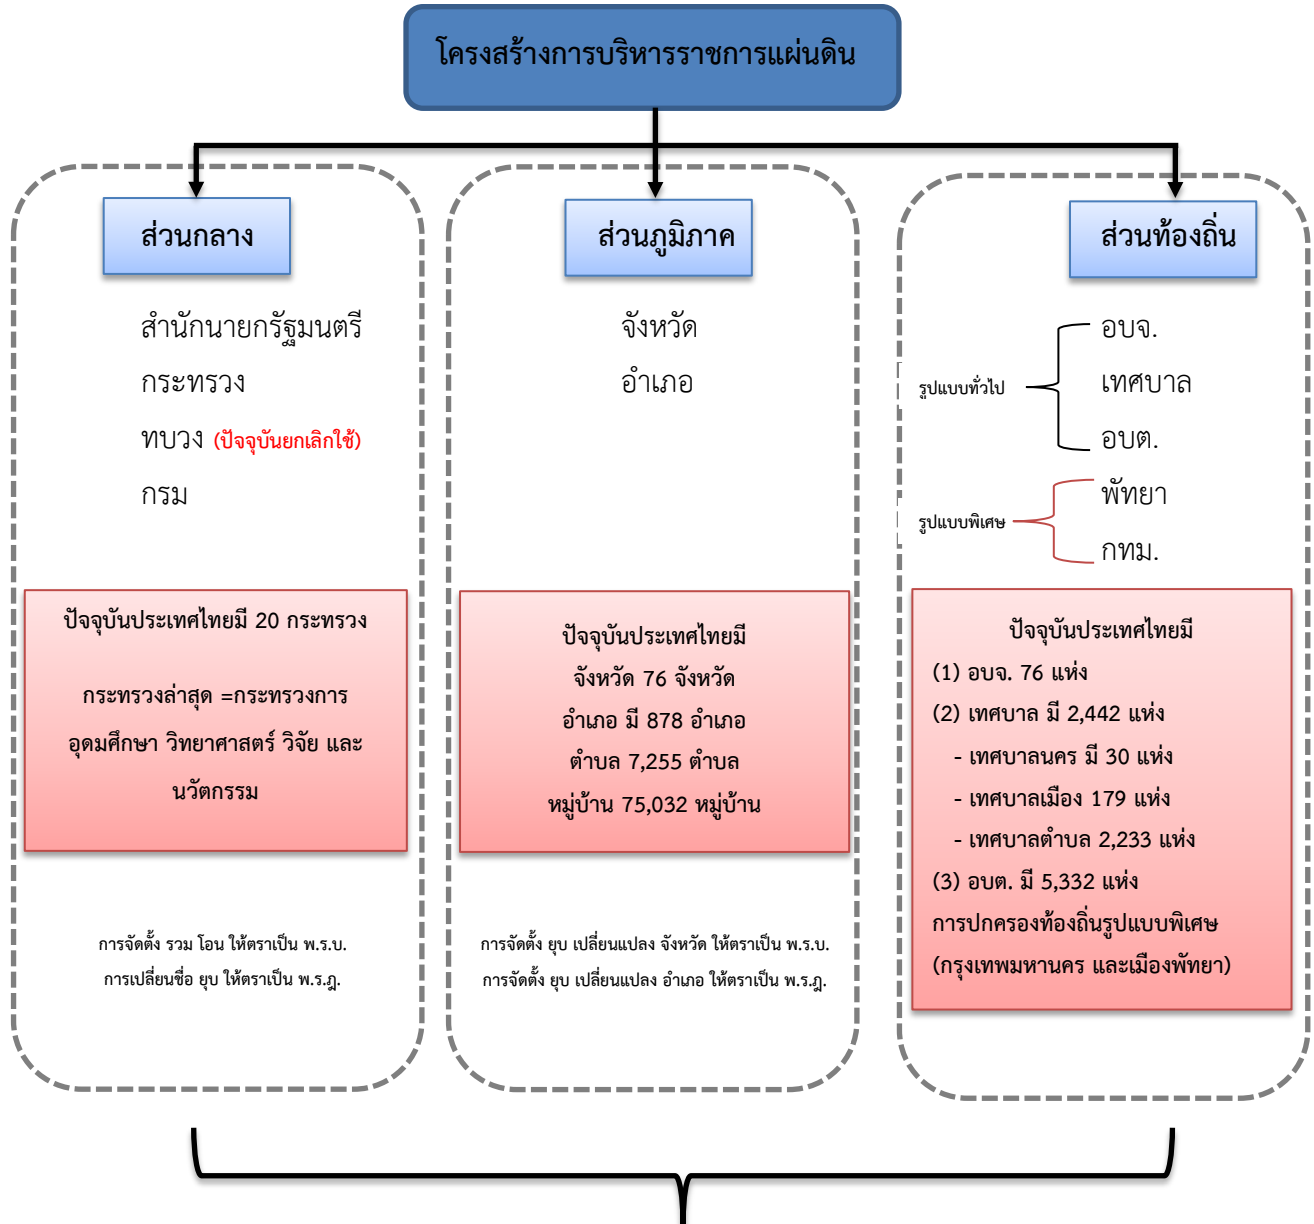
โครงสร้างการบริหารราชการแผ่นดิน

ส่วนกลาง

สำนักนายกรัฐมนตรี

กระทรวง

ทบวง (ปัจจุบันยกเลิกใช้)

กรม

ปัจจุบันประเทศไทยมี 20 กระทรวง

กระทรวงล่าสุด =กระทรวงการอุดมศึกษา วิทยาศาสตร์ วิจัย และนวัตกรรม

การจัดตั้ง รวม โอน ให้ตราเป็น พ.ร.บ.
การเปลี่ยนชื่อ ยุบ ให้ตราเป็น พ.ร.ฎ.

ส่วนภูมิภาค

จังหวัด

อำเภอ

ปัจจุบันประเทศไทยมี
จังหวัด 76 จังหวัด
อำเภอ มี 878 อำเภอ
ตำบล 7,255 ตำบล
หมู่บ้าน 75,032 หมู่บ้าน

การจัดตั้ง ยุบ เปลี่ยนแปลง จังหวัด ให้ตราเป็น พ.ร.บ.
การจัดตั้ง ยุบ เปลี่ยนแปลง อำเภอ ให้ตราเป็น พ.ร.ฎ.

ส่วนท้องถิ่น

รูปแบบทั่วไป

อบจ.

เทศบาล

อบต.

รูปแบบพิเศษ

พัทยา

กทม.

ปัจจุบันประเทศไทยมี
(1) อบจ. 76 แห่ง
(2) เทศบาล มี 2,442 แห่ง
- เทศบาลนคร มี 30 แห่ง
- เทศบาลเมือง 179 แห่ง
- เทศบาลตำบล 2,233 แห่ง
(3) อบต. มี 5,332 แห่ง
การปกครองท้องถิ่นรูปแบบพิเศษ
(กรุงเทพมหานคร และเมืองพัทยา)